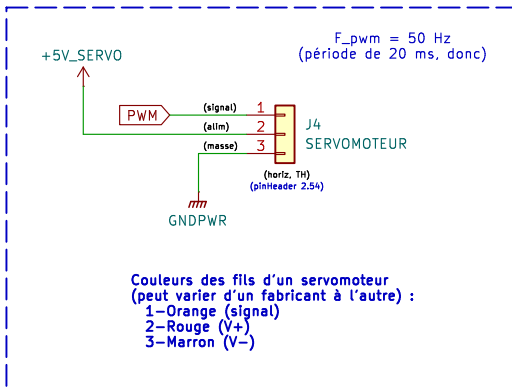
F_pwm = 50 Hz
(période de 20 ms, donc)

+5V_SERVO

PWM
(signal) 1
(alim) 2
(masse) 3
J4
SERVOMOTEUR
(horiz, TH)
(pinHeader 2.54)

GNDPWR

Couleurs des fils d'un servomoteur
(peut varier d'un fabricant à l'autre) :
1-Orange (signal)
2-Rouge (V+)
3-Marron (V-)